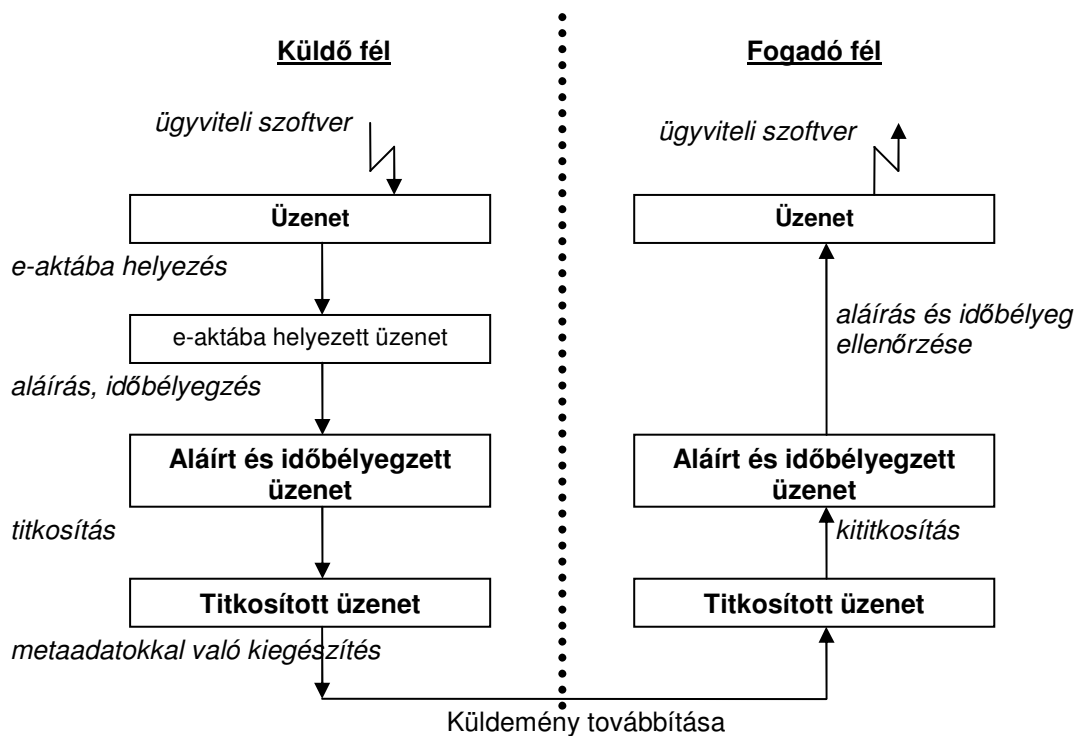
Küldő fél

ügyviteli szoftver

Üzenet

e-aktába helyezés

e-aktába helyezett üzenet

aláírás, időbélyegzés

Aláírt és időbélyegzett üzenet

titkosítás

Titkosított üzenet

metaadatokkal való kiegészítés

Fogadó fél

ügyviteli szoftver

Üzenet

aláírás és időbélyeg ellenőrzése

Aláírt és időbélyegzett üzenet

kititkosítás

Titkosított üzenet

Küldemény továbbítása